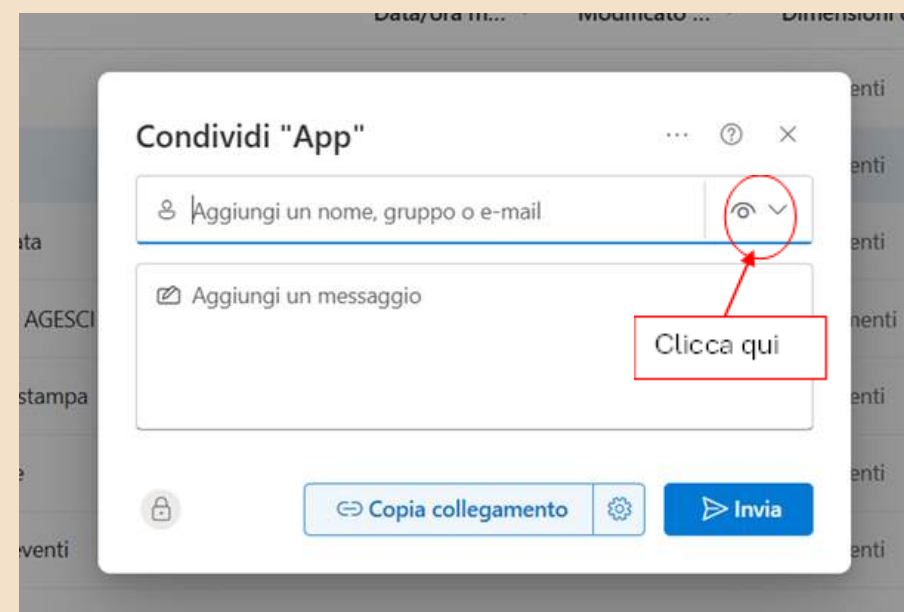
Data/ora m... Modificato ... Dimensioni

enti

enti

ata

enti

AGESCI

menti

stampa

enti

e

enti

eventi

enti

Condividi "App"

···

Aggiungi un nome, gruppo o e-mail

Aggiungi un messaggio

Clicca qui

Copia collegamento

Invia